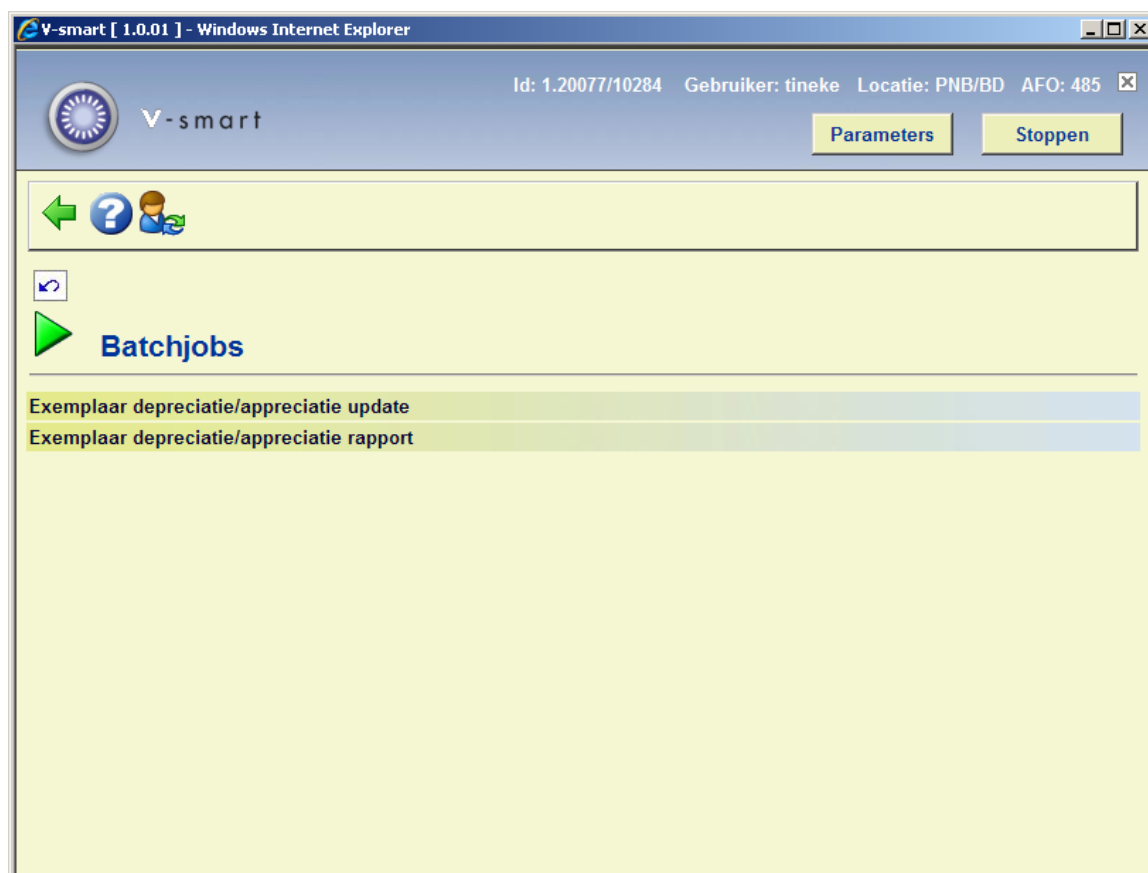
V-smart [ 1.0.01 ] - Windows Internet Explorer

Id: 1.20077/10284 Gebruiker: tineke Locatie: PNB/BD AFO: 485

V-smart

Parameters

Stoppen

Batchjobs

Exemplaar depreciatie/appreciatie update

Exemplaar depreciatie/appreciatie rapport